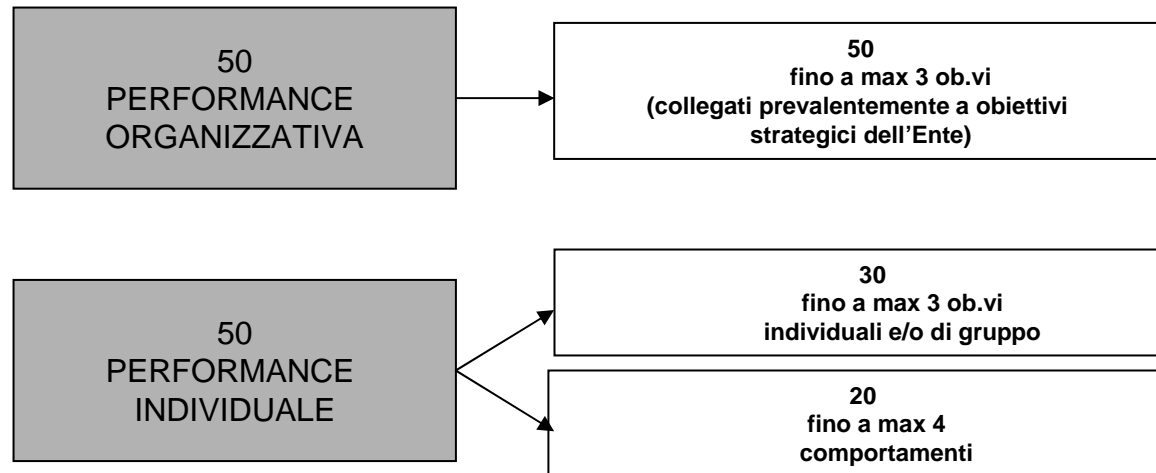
50
PERFORMANCE
ORGANIZZATIVA

50
fino a max 3 ob.vi
(collegati prevalentemente a obiettivi strategici dell'Ente)

50
PERFORMANCE
INDIVIDUALE

30
fino a max 3 ob.vi
individuali e/o di gruppo

20
fino a max 4
comportamenti